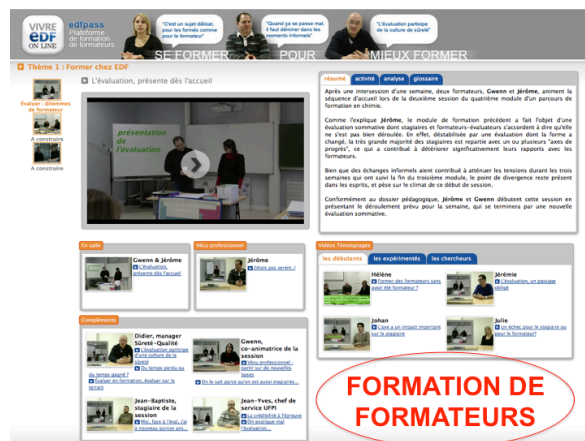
VIVRE EDF ON LINE

edfpass
Plateforme de formation de formateurs

"C'est un sujet délicat, on les formés comme pour le formateur"

"Quand ça se passe mal, il faut démêler dans les moments informels"

"L'évaluation participe de la culture de sûreté"

SE FORMER POUR MIEUX FORMER

Thème 1 : Former chez EDF

L'évaluation, présente dès l'accueil

Évaluer : dilemmes de formateur

A construire

A construire

présentation de l'évaluation

résumé | activité | analyse | glossaire

Après une intersession d'une semaine, deux formateurs, Gwenn et Jérôme animent la séquence d'accueil lors de la deuxième session du quatrième module d'un parcours de formation en chimie.

Comme l'explique Jérôme, le module de formation précédent a fait l'objet d'une évaluation sommative dont stagiaires et formateurs-évaluateurs s'accordent à dire qu'elle ne s'est pas bien déroulée. En effet, déstabilisé par une évaluation dont la forme a changé, la très grande majorité des stagiaires est repartie avec un ou plusieurs "axes de progrès", ce qui a contribué à détériorer significativement leurs rapports avec les formateurs.

Bien que des échanges informels aient contribué à atténuer les tensions durant les trois semaines qui ont suivi la fin du troisième module, le point de divergence reste présent dans les esprits, et pèse sur le climat de ce début de session.

Conformément au dossier pédagogique, Jérôme et Gwenn débutent cette session en présentant le déroulement prévu pour la semaine, qui se terminera par une nouvelle évaluation sommative.

En salle

Gwenn & Jérôme
L'évaluation, présente dès l'accueil

Vécu professionnel

Jérôme
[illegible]

Vidéos Témoignages

les débutants | les expérimentés | les chercheurs

Hélène
Former des formateurs sans avoir été formateur ?

Jérémie
L'évaluation, un passage obligé

Johan
Y'a-t-il un impact important sur le stagiaire

Julie
Un échec pour le stagiaire ou pour le formateur?

Compléments

Didier, manager Sûreté-Qualité
L'évaluation participe à une culture de la sûreté
Du temps perdu ou du temps gagné ?
Évaluer en formation, évaluer sur le terrain

Gwenn, co-animatrice de la session
Vécu professionnel : partir sur de nouvelles bases
En le suit parce qu'on suit stagiaires...

Jean-Baptiste, stagiaire de la session
Moi, face à l'éval, j'ai l'impression...

Jean-Yves, chef de service UFPI
La crédibilité à l'épreuve
On explique mal l'évaluation...

FORMATION DE FORMATEURS